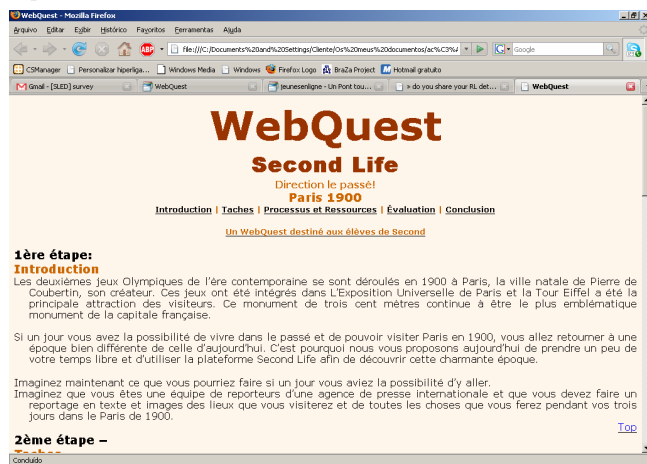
WebQuest - Mozilla Firefox

Arquivo Editar Exibir Histórico Favoritos Ferramentas Ajuda

file:///C:/Documents%20and%20Settings/Cliente/Os%20meus%20documentos/ac%C3%

Google

CSManager | Personalizar hiperliga... | Windows Media | Windows | Firefox Logo | BraZa Project | Hotmail gratuito

Gmail - [SLED] survey | WebQuest | jeunesenligne - Un Pont tou... | » do you share your RL det... | WebQuest

WebQuest

Second Life

Direction le passé!

Paris 1900

Introduction | Taches | Processus et Ressources | Évaluation | Conclusion

Un WebQuest destiné aux élèves de Second

1ère étape:

Introduction

Les deuxièmes jeux Olympiques de l'ère contemporaine se sont déroulés en 1900 à Paris, la ville natale de Pierre de Coubertin, son créateur. Ces jeux ont été intégrés dans L'Exposition Universelle de Paris et la Tour Eiffel a été la principale attraction des visiteurs. Ce monument de trois cent mètres continue à être le plus emblématique monument de la capitale française.

Si un jour vous avez la possibilité de vivre dans le passé et de pouvoir visiter Paris en 1900, vous allez retourner à une époque bien différente de celle d'aujourd'hui. C'est pourquoi nous vous proposons aujourd'hui de prendre un peu de votre temps libre et d'utiliser la plateforme Second Life afin de découvrir cette charmante époque.

Imaginez maintenant ce que vous pourriez faire si un jour vous aviez la possibilité d'y aller.
Imaginez que vous êtes une équipe de reporteurs d'une agence de presse internationale et que vous devez faire un reportage en texte et images des lieux que vous visiterez et de toutes les choses que vous ferez pendant vos trois jours dans le Paris de 1900.

Top

2ème étape –

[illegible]

Concluído